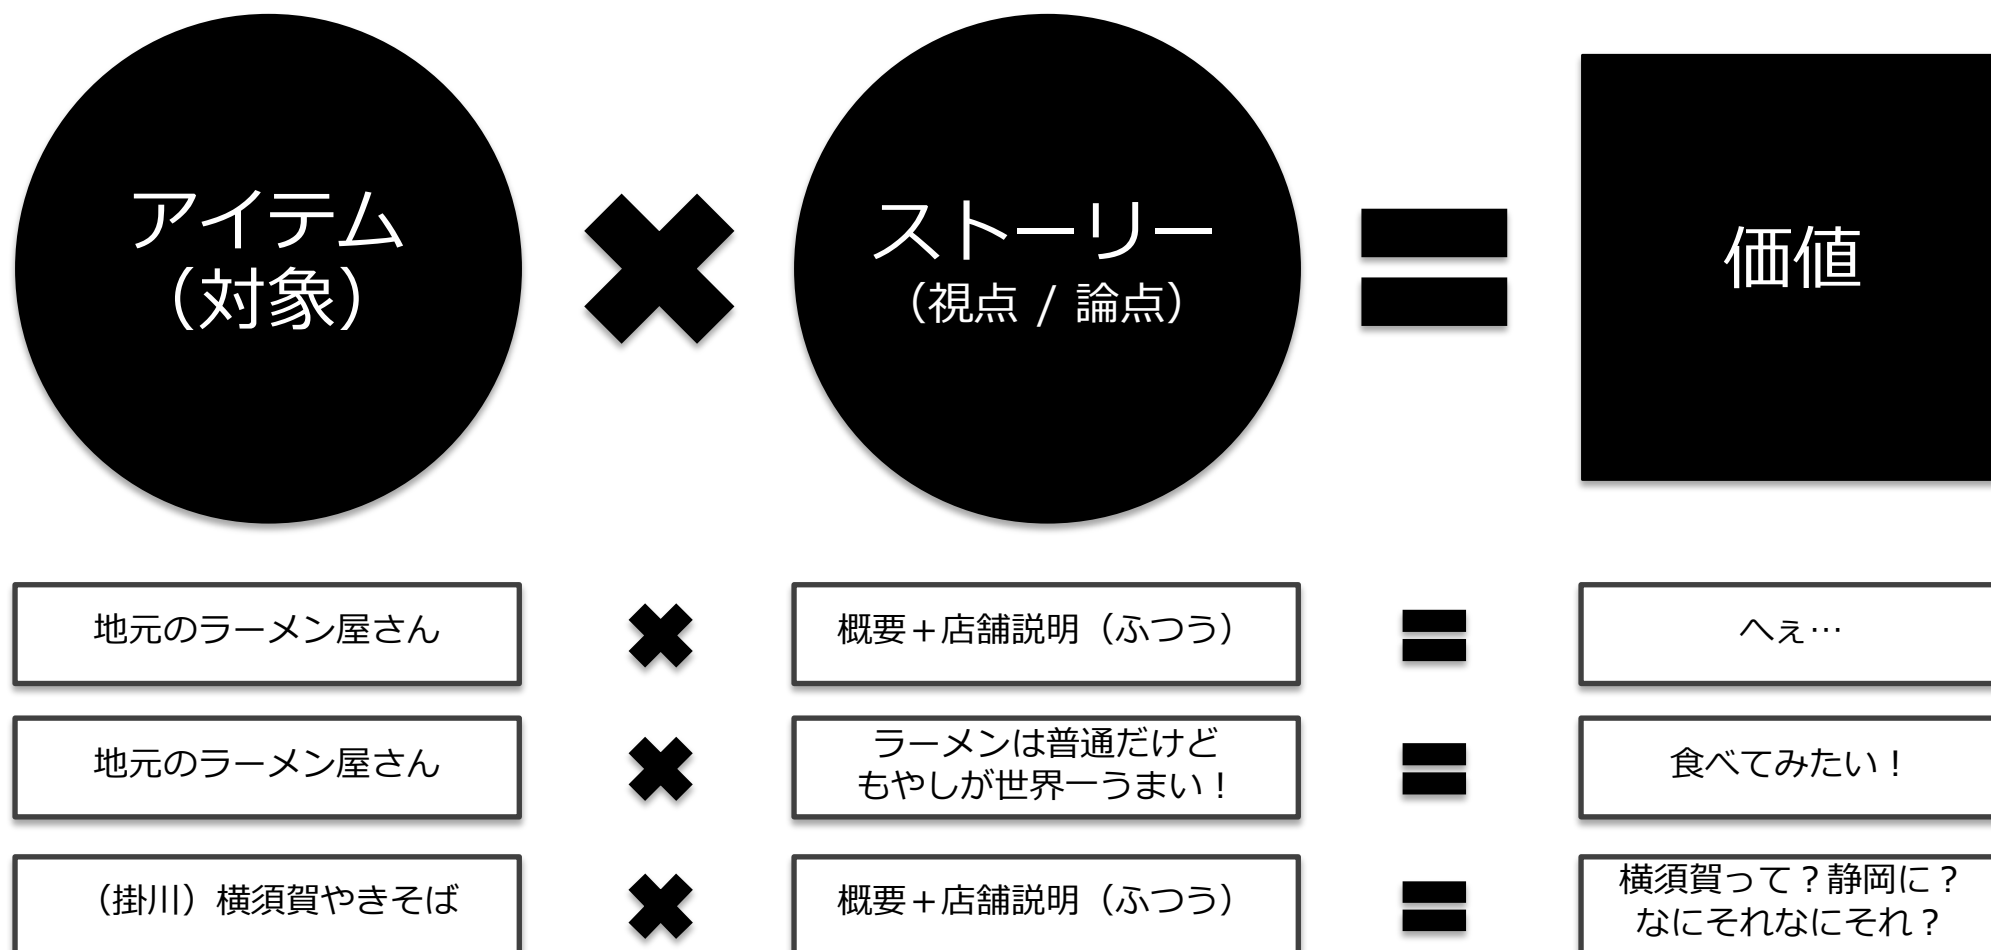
アイテム
（対象）

✖

ストーリー
（視点 / 論点）

〓

価値

地元のラーメン屋さん

✖

概要＋店舗説明（ふつう）

〓

へぇ…

地元のラーメン屋さん

✖

ラーメンは普通だけど
もやしが世界一うまい！

〓

食べてみたい！

（掛川）横須賀やきそば

✖

概要＋店舗説明（ふつう）

〓

横須賀って？静岡に？
なにそれなにそれ？